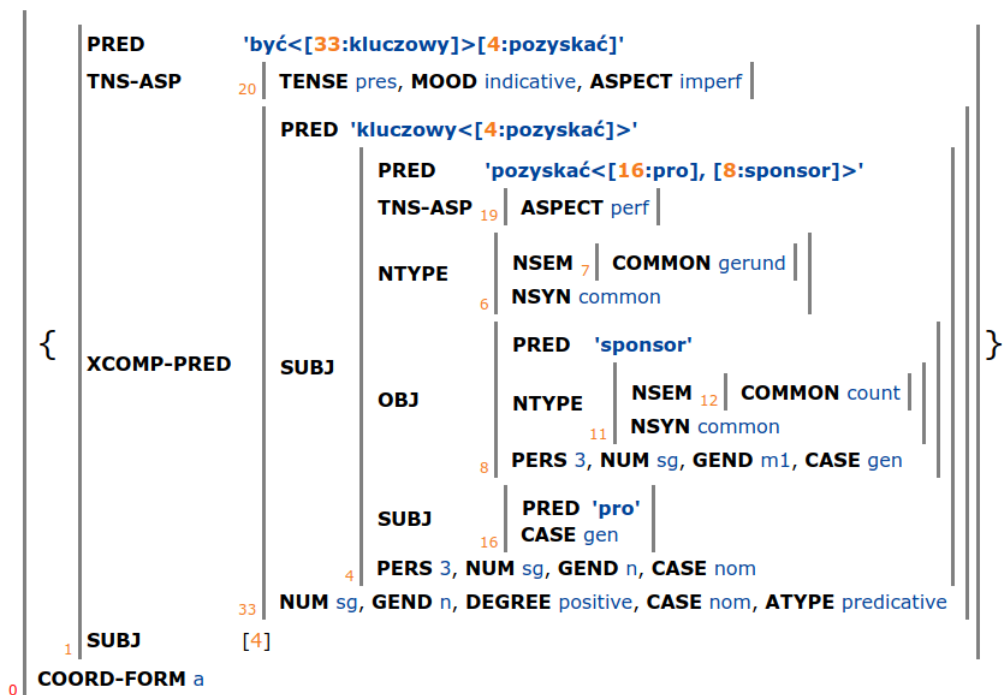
{ PRED 'być<[33:kluczowy]>[4:pozyskać]'
TNS-ASP 20 TENSE pres, MOOD indicative, ASPECT imperf
XCOMP-PRED PRED 'kluczowy<[4:pozyskać]>'
SUBJ PRED 'pozyskać<[16:pro], [8:sponsor]>'
TNS-ASP 19 ASPECT perf
NTYPE NSEM 7 COMMON gerund
6 NSYN common
OBJ PRED 'sponsor'
NTYPE NSEM 12 COMMON count
11 NSYN common
8 PERS 3, NUM sg, GEND m1, CASE gen
SUBJ PRED 'pro'
16 CASE gen
4 PERS 3, NUM sg, GEND n, CASE nom
33 NUM sg, GEND n, DEGREE positive, CASE nom, ATYPE predicative
1 SUBJ [4] }
0 COORD-FORM a